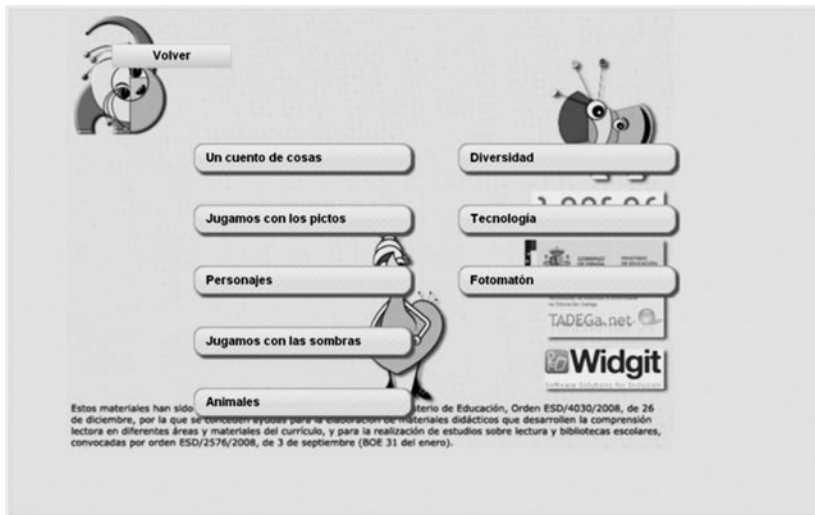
Volver

Un cuento de cosas

Jugamos con los pictos

Personajes

Jugamos con las sombras

Animales

Diversidad

Tecnología

Fotomatón

GOBIERNO DE ESPAÑA MINISTERIO DE EDUCACIÓN

TADEGa.net

Widgit

Software Solutions for Inclusion

Estos materiales han sido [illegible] sterio de Educación, Orden ESD/4030/2008, de 26 de diciembre, por la que se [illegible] materiales didácticos que desarrollen la comprensión lectora en diferentes áreas y materiales del currículo, y para la realización de estudios sobre lectura y bibliotecas escolares, convocadas por orden ESD/2576/2008, de 3 de septiembre (BOE 31 del enero).